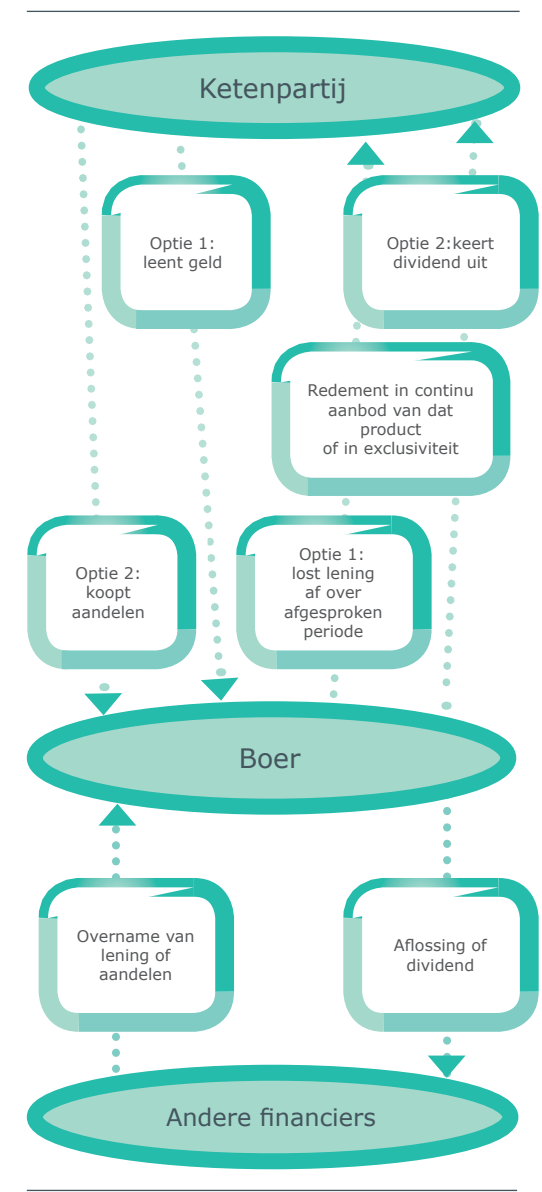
Ketenpartij

Optie 1: leent geld

Optie 2:keert dividend uit

Redement in continu aanbod van dat product of in exclusiviteit

Optie 2: koopt aandelen

Optie 1: lost lening af over afgesproken periode

Boer

Overname van lening of aandelen

Aflossing of dividend

Andere financiers